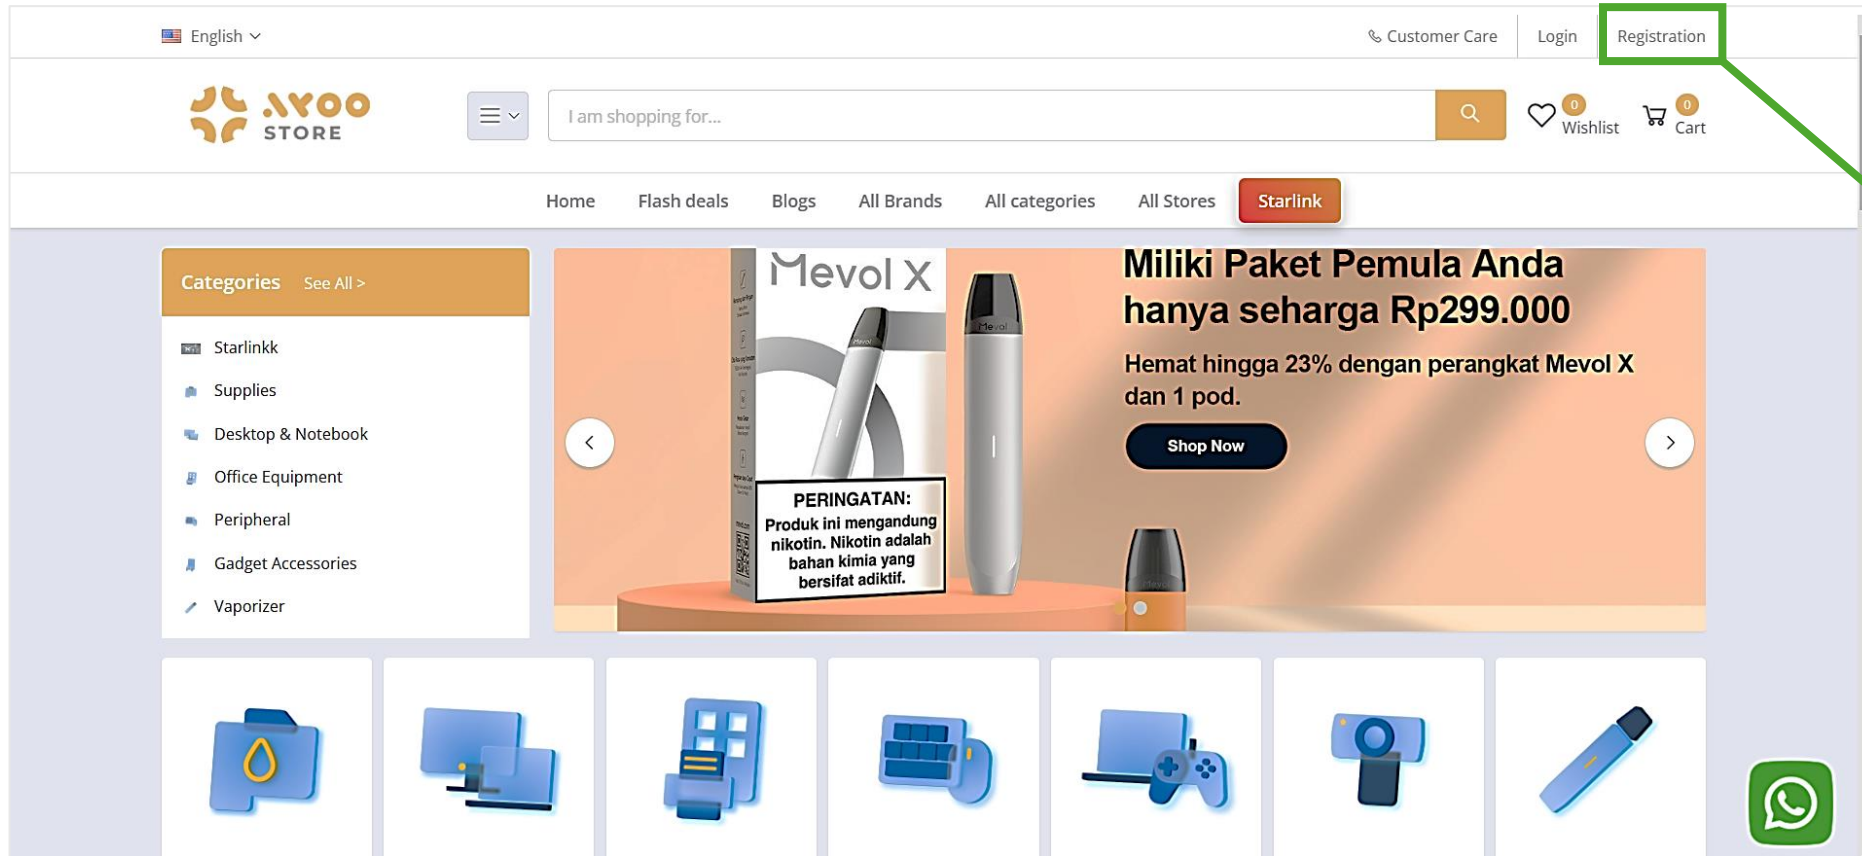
English

Customer Care Login Registration

AYOO STORE

I am shopping for...

0 Wishlist 0 Cart

Home Flash deals Blogs All Brands All categories All Stores Starlink

Categories See All >

Starlinkk
Supplies
Desktop & Notebook
Office Equipment
Peripheral
Gadget Accessories
Vaporizer

Mevol X

PERINGATAN:
Produk ini mengandung nikotin. Nikotin adalah bahan kimia yang bersifat adiktif.

Miliki Paket Pemula Anda hanya seharga Rp299.000

Hemat hingga 23% dengan perangkat Mevol X dan 1 pod.

Shop Now